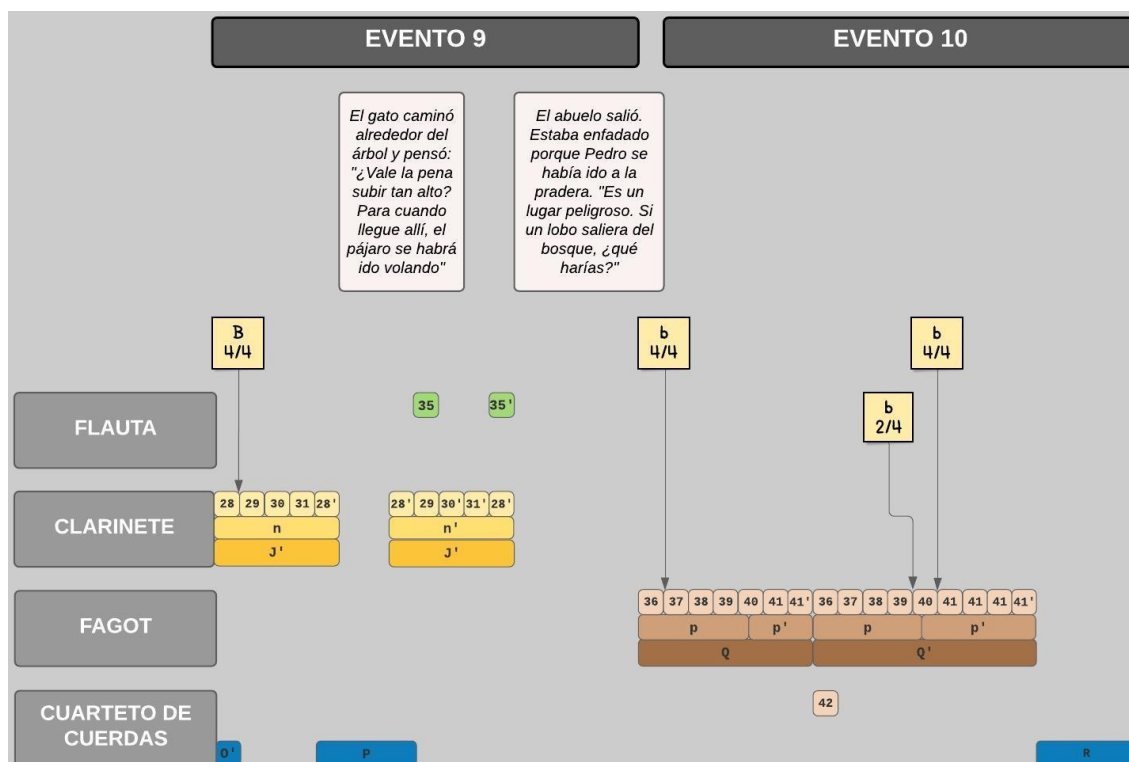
EVENTO 9

EVENTO 10

El gato caminó alrededor del árbol y pensó: "¿Vale la pena subir tan alto? Para cuando llegue allí, el pájaro se habrá ido volando"

El abuelo salió. Estaba enfadado porque Pedro se había ido a la pradera. "Es un lugar peligroso. Si un lobo saliera del bosque, ¿qué harías?"

B
4/4

b
4/4

b
4/4

b
2/4

FLAUTA

35

35'

CLARINETE

28 29 30 31 28'

n

J'

28' 29 30' 31' 28'

n'

J'

FAGOT

36 37 38 39 40 41 41' 36 37 38 39 40 41 41 41'

p p' p p'

Q Q'

CUARTETO DE CUERDAS

42

O'

P

R